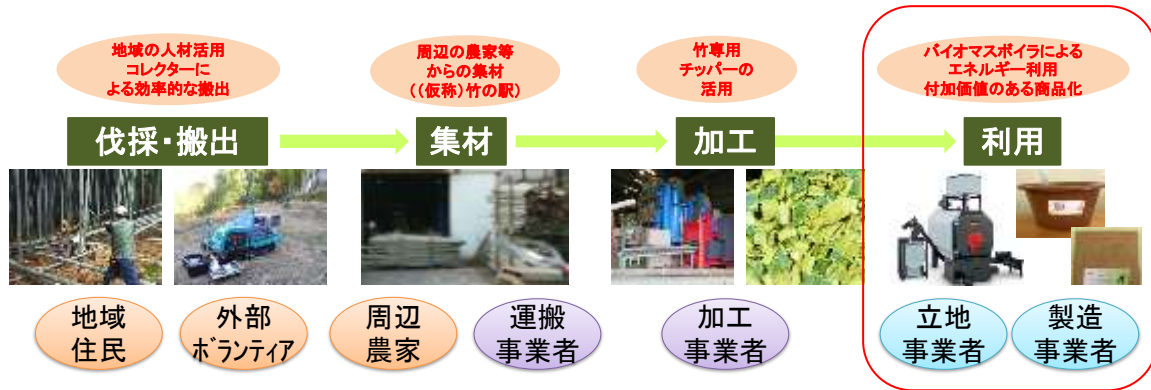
地域の人材活用
コレクターに
よる効率的な搬出

周辺の農家等
からの集材
（（仮称）竹の駅）

竹専用
チッパーの
活用

バイオマスボイラによる
エネルギー利用
付加価値のある商品化

伐採・搬出

集材

加工

利用

地域
住民

外部
ボランティア

周辺
農家

運搬
事業者

加工
事業者

立地
事業者

製造
事業者